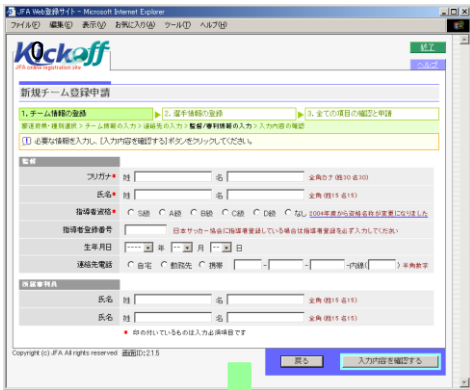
JFA Web登録サイト - Microsoft Internet Explorer

ファイル(F) 編集(E) 表示(V) お気に入り(A) ツール(T) ヘルプ(H)

Kickoff
JFA online registration site

終了

ヘルプ

新規チーム登録申請

1. チーム情報の登録 ▶ 2. 選手情報の登録 ▶ 3. 全ての項目の確認と申請

基本情報・種別選択 > チーム情報の入力 > 連絡先の入力 > 監督/専任情報の入力 > 入力内容の確認

必要な情報を入力し、[入力内容を確認する]ボタンをクリックしてください。

監督

| | |
|---|---|
| フリガナ● | 姓 名 全角カナ (各30名30) |
| 氏名● | 姓 名 全角 (各15名15) |
| 指導者資格● | ○ S級 ○ A級 ○ B級 ○ C級 ○ D級 ○ なし 2004年度から資格名称が変更になりました |
| 指導者登録番号 | 日本サッカー協会に指導者登録している場合は指導者登録番号を必ず入力してください |
| 生年月日 | 年 月 日 |
| 連絡先電話 | ○ 自宅 ○ 勤務先 ○ 携帯 - - -内線( ) 半角数字 |

帯同審判員

| | |
|---|---|
| 氏名 | 姓 名 全角 (各15名15) |
| 氏名 | 姓 名 全角 (各15名15) |

● 印の付いているものは入力必須項目です

Copyright (c) JFA All rights reserved. 画面ID:2.1.5

戻る

入力内容を確認する